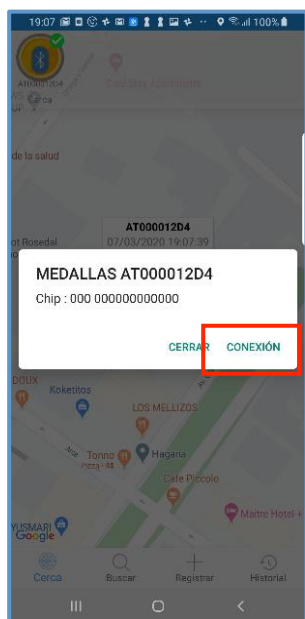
19:07 100%

AT000012D4

Cerca

Cosmos Apartment

de la salud

AT000012D4
07/03/2020 19:07:39

ot Rosedal

MEDALLAS AT000012D4

Chip : 000 000000000000

CERRAR CONEXIÓN

DOUX

Koketitos

LOS MELLIZOS

Tonno
Pizza • $$

Hagana

Cafe Piccolo

YUSMARI

Maitre Hotel +

Google

Cerca Buscar Registrar Historial